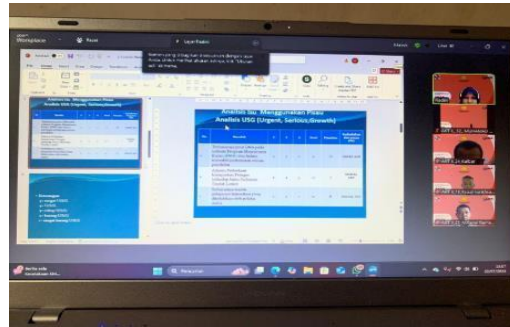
Workplace

Analisis Isu Menggunakan Pisau Analisis USG (Urgent, Serious,Growth)

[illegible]

Analisis Isu Menggunakan Pisau Analisis USG (Urgent, Serious,Growth)

| No | Isu/Isu | U | S | G | Total | Peringkat | Kedudukan Prioritas Isu |
|---|---|---|---|---|---|---|---|
| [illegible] | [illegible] | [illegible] | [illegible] | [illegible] | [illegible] | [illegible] | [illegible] |
| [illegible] | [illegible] | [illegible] | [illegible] | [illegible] | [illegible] | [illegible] | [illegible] |
| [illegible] | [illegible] | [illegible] | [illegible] | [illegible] | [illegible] | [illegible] | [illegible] |

Keterangan:
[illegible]

Cari